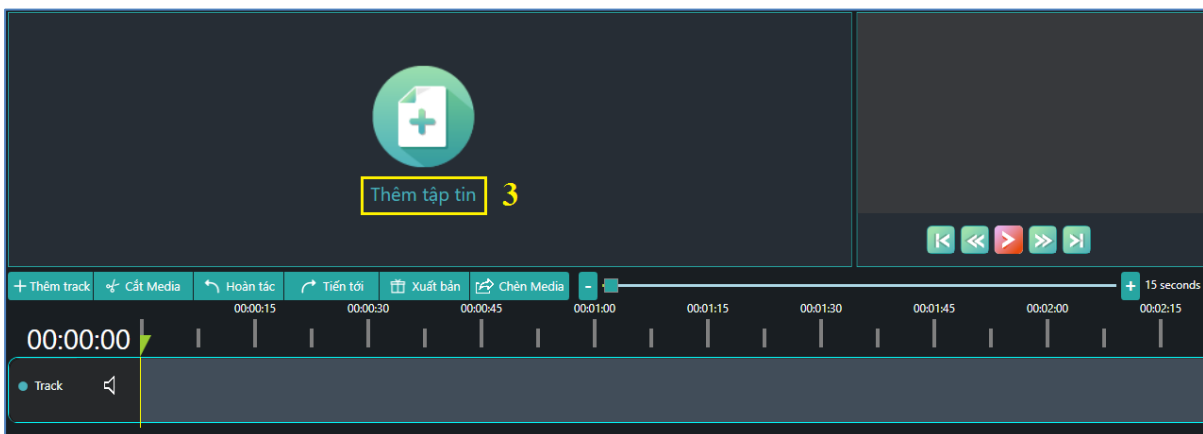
Thêm tập tin 3

+ Thêm track | Cắt Media | Hoàn tác | Tiến tới | Xuất bản | Chèn Media | - | + 15 seconds

00:00:00

00:00:15 00:00:30 00:00:45 00:01:00 00:01:15 00:01:30 00:01:45 00:02:00 00:02:15

Track